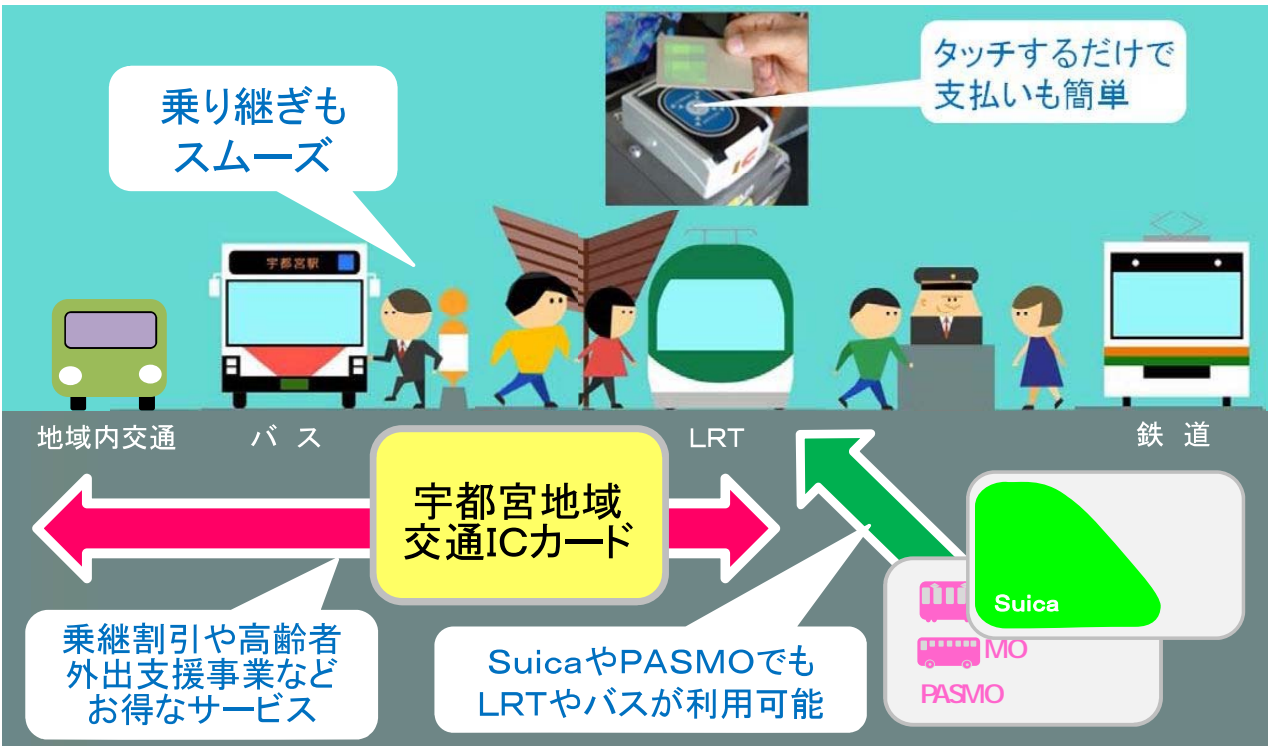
乗り継ぎも
スムーズ

タッチするだけで
支払いも簡単

宇都宮駅

IC

地域内交通

バ ス

LRT

鉄 道

宇都宮地域
交通ICカード

Suica

MO

PASMO

乗継割引や高齢者
外出支援事業など
お得なサービス

SuicaやPASMOでも
LRTやバスが利用可能